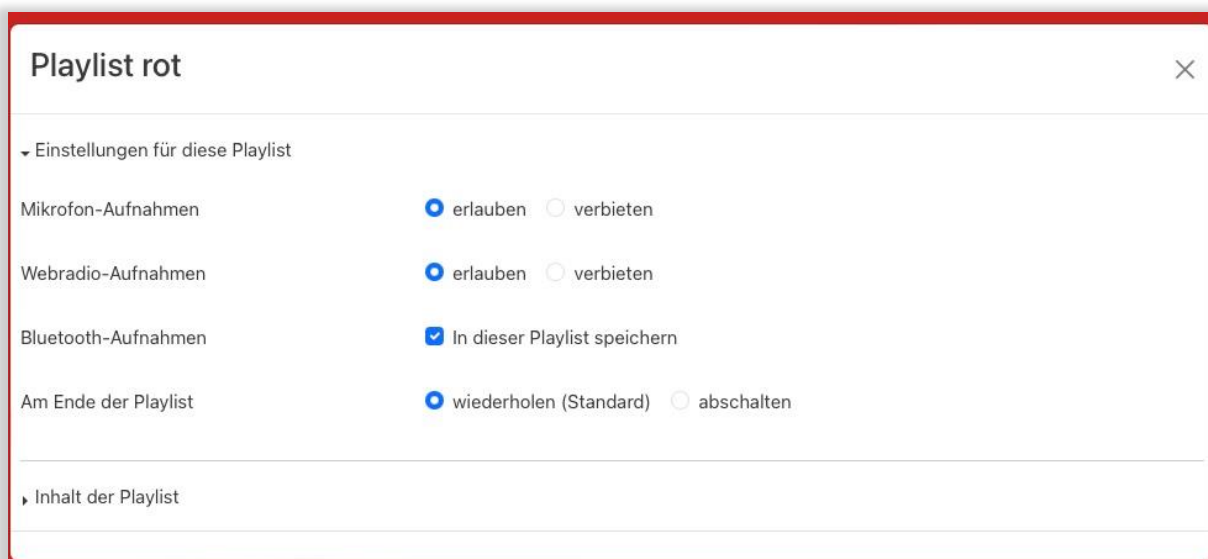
Playlist rot

×

Einstellungen für diese Playlist

Mikrofon-Aufnahmen erlauben verbieten

Webradio-Aufnahmen erlauben verbieten

Bluetooth-Aufnahmen In dieser Playlist speichern

Am Ende der Playlist wiederholen (Standard) abschalten

Inhalt der Playlist